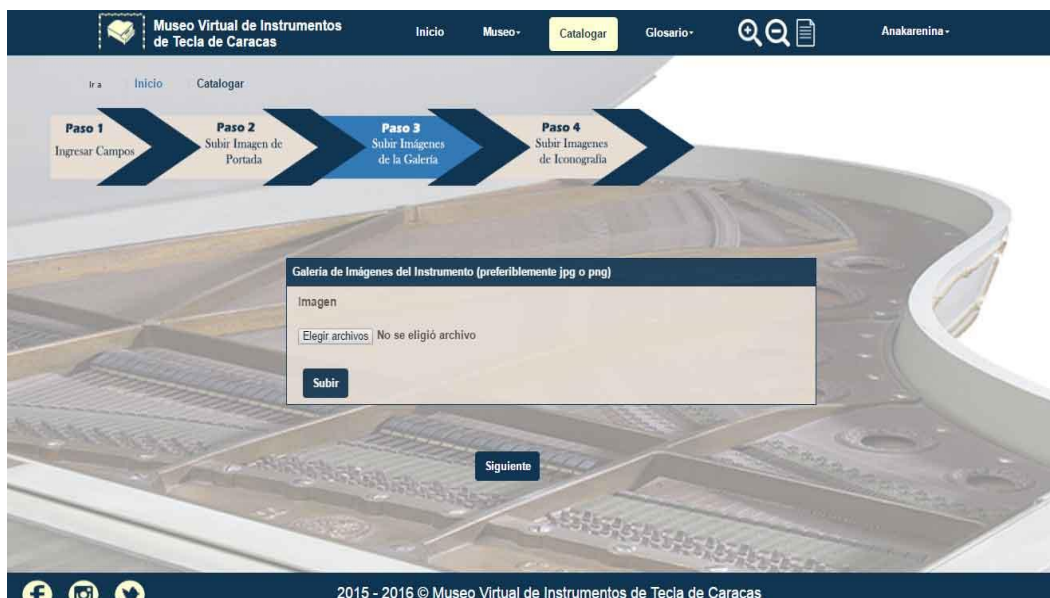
Museo Virtual de Instrumentos de Tecla de Caracas

Inicio

Museo

Catalogar

Glosario

Anakarenina

Ir a Inicio Catalogar

Paso 1
Ingresar Campos

Paso 2
Subir Imagen de Portada

Paso 3
Subir Imágenes de la Galería

Paso 4
Subir Imágenes de Iconografía

Galería de Imágenes del Instrumento (preferiblemente jpg o png)

Imagen

Elegir archivos No se eligió archivo

Subir

Siguiente

2015 - 2016 © Museo Virtual de Instrumentos de Tecla de Caracas